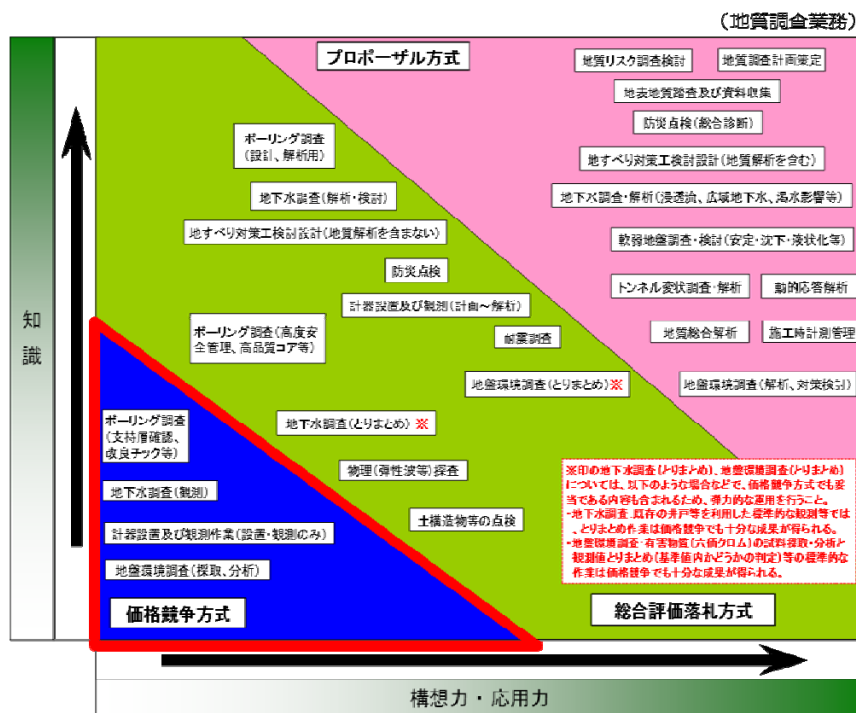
（地質調査業務）

プロポーザル方式

地質リスク調査検討

地質調査計画策定

地表地質踏査及び資料収集

防災点検（総合診断）

地すべり対策工検討設計（地質解析を含む）

地下水調査・解析（浸透流、広域地下水、湧水影響等）

軟弱地盤調査・検討（安定・沈下・液状化等）

トンネル変状調査・解析

動的応答解析

地質総合解析

施工時計測管理

地盤環境調査（解析、対策検討）

ボーリング調査（設計、解析用）

地下水調査（解析・検討）

地すべり対策工検討設計（地質解析を含まない）

防災点検

計器設置及び観測（計画～解析）

ボーリング調査（高度安全管理、高品質コア等）

鉱業調査

地盤環境調査（とりまとめ）※

地下水調査（とりまとめ）※

物理（弾性波等）探査

土構造物等の点検

ボーリング調査（支持層確認、改良チェック等）

地下水調査（観測）

計器設置及び観測作業（設置・観測のみ）

地盤環境調査（採取、分析）

価格競争方式

総合評価落札方式

※印の地下水調査（とりまとめ）、地盤環境調査（とりまとめ）については、以下のような場合などで、価格競争方式でも妥当である内容も含まれるため、弾力的な運用を行うこと。
・地下水調査_既存の井戸等を利用した標準的な観測等では、とりまとめ作業は価格競争でも十分な成果が得られる。
・地盤環境調査_有害物質（六価クロム）の試料採取・分析と観測値とりまとめ（基準値内かどうかの判定）等の標準的な作業は価格競争でも十分な成果が得られる。

知識

構想力・応用力